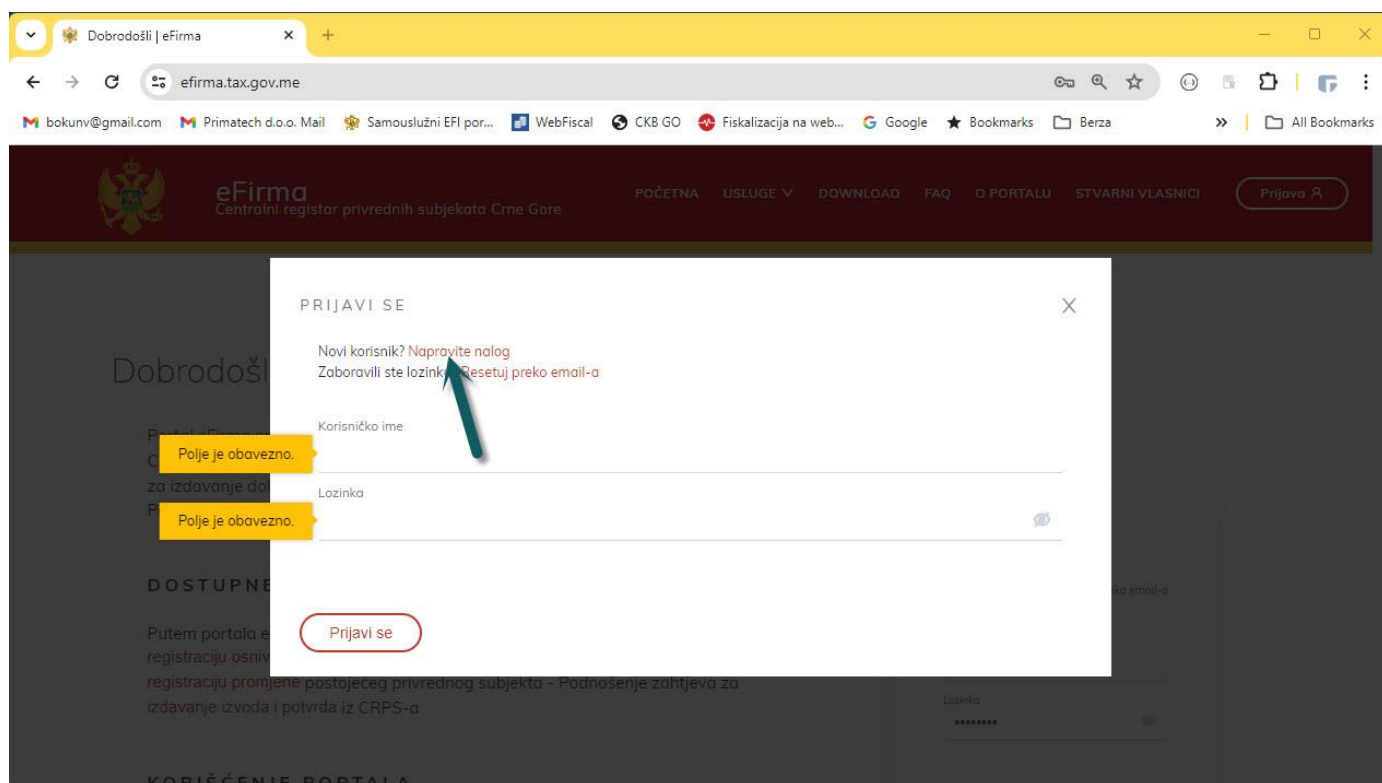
Dobrodošli | eFirma

efirma.tax.gov.me

bokunv@gmail.com Primatech d.o.o. Mail Samouslužni EFI por... WebFiscal CKB GO Fiskalizacija na web... Google Bookmarks Berza All Bookmarks

eFirma
Centralni registar privrednih subjekata Crne Gore

POČETNA USLUGE DOWNLOAD FAQ O PORTALU STVARNI VLASNICI Prijava

Dobrodošl

PRIJAVI SE

Novi korisnik? Napravite nalog
Zaboravili ste lozinku? Resetuj preko email-a

Korisničko ime
Polje je obavezno.

Lozinka
Polje je obavezno.

Prijavi se

za izdavanje do

DOSTUPNE

Putem portala e
registraciju osni
registraciju promjene postojećeg privrednog subjekta - Podnošenje zahtjeva za izdavanje izvoda i potvrda iz CRPS-a

ko email-a

Lozinka
••••••••

KORIŠĆENJE PORTALA